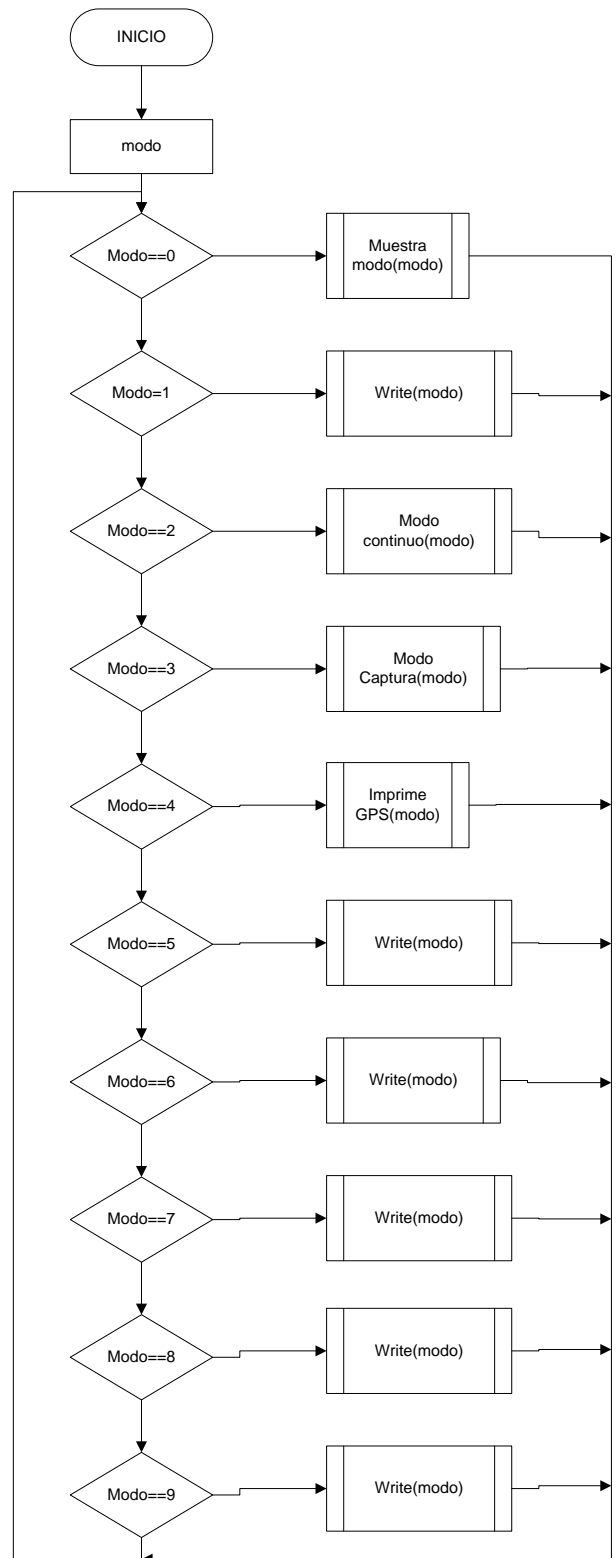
INICIO

modo

Modo==0

Muestra modo(modo)

Modo=1

Write(modo)

Modo==2

Modo continuo(modo)

Modo==3

Modo Captura(modo)

Modo==4

Imprime GPS(modo)

Modo==5

Write(modo)

Modo==6

Write(modo)

Modo==7

Write(modo)

Modo==8

Write(modo)

Modo==9

Write(modo)